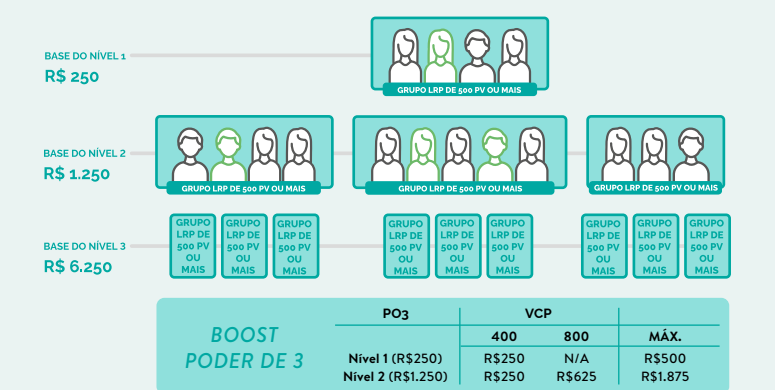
BASE DO NÍVEL 1
R$ 250

GRUPO LRP DE 500 PV OU MAIS

BASE DO NÍVEL 2
R$ 1.250

GRUPO LRP DE 500 PV OU MAIS

GRUPO LRP DE 500 PV OU MAIS

GRUPO LRP DE 500 PV OU MAIS

BASE DO NÍVEL 3
R$ 6.250

GRUPO LRP DE 500 PV OU MAIS

GRUPO LRP DE 500 PV OU MAIS

GRUPO LRP DE 500 PV OU MAIS

GRUPO LRP DE 500 PV OU MAIS

GRUPO LRP DE 500 PV OU MAIS

GRUPO LRP DE 500 PV OU MAIS

GRUPO LRP DE 500 PV OU MAIS

GRUPO LRP DE 500 PV OU MAIS

GRUPO LRP DE 500 PV OU MAIS

BOOST PODER DE 3

| PO3 | VCP 400 | VCP 800 | MÁX. |
|---|---|---|---|
| Nível 1 (R$250) | R$250 | N/A | R$500 |
| Nível 2 (R$1.250) | R$250 | R$625 | R$1.875 |